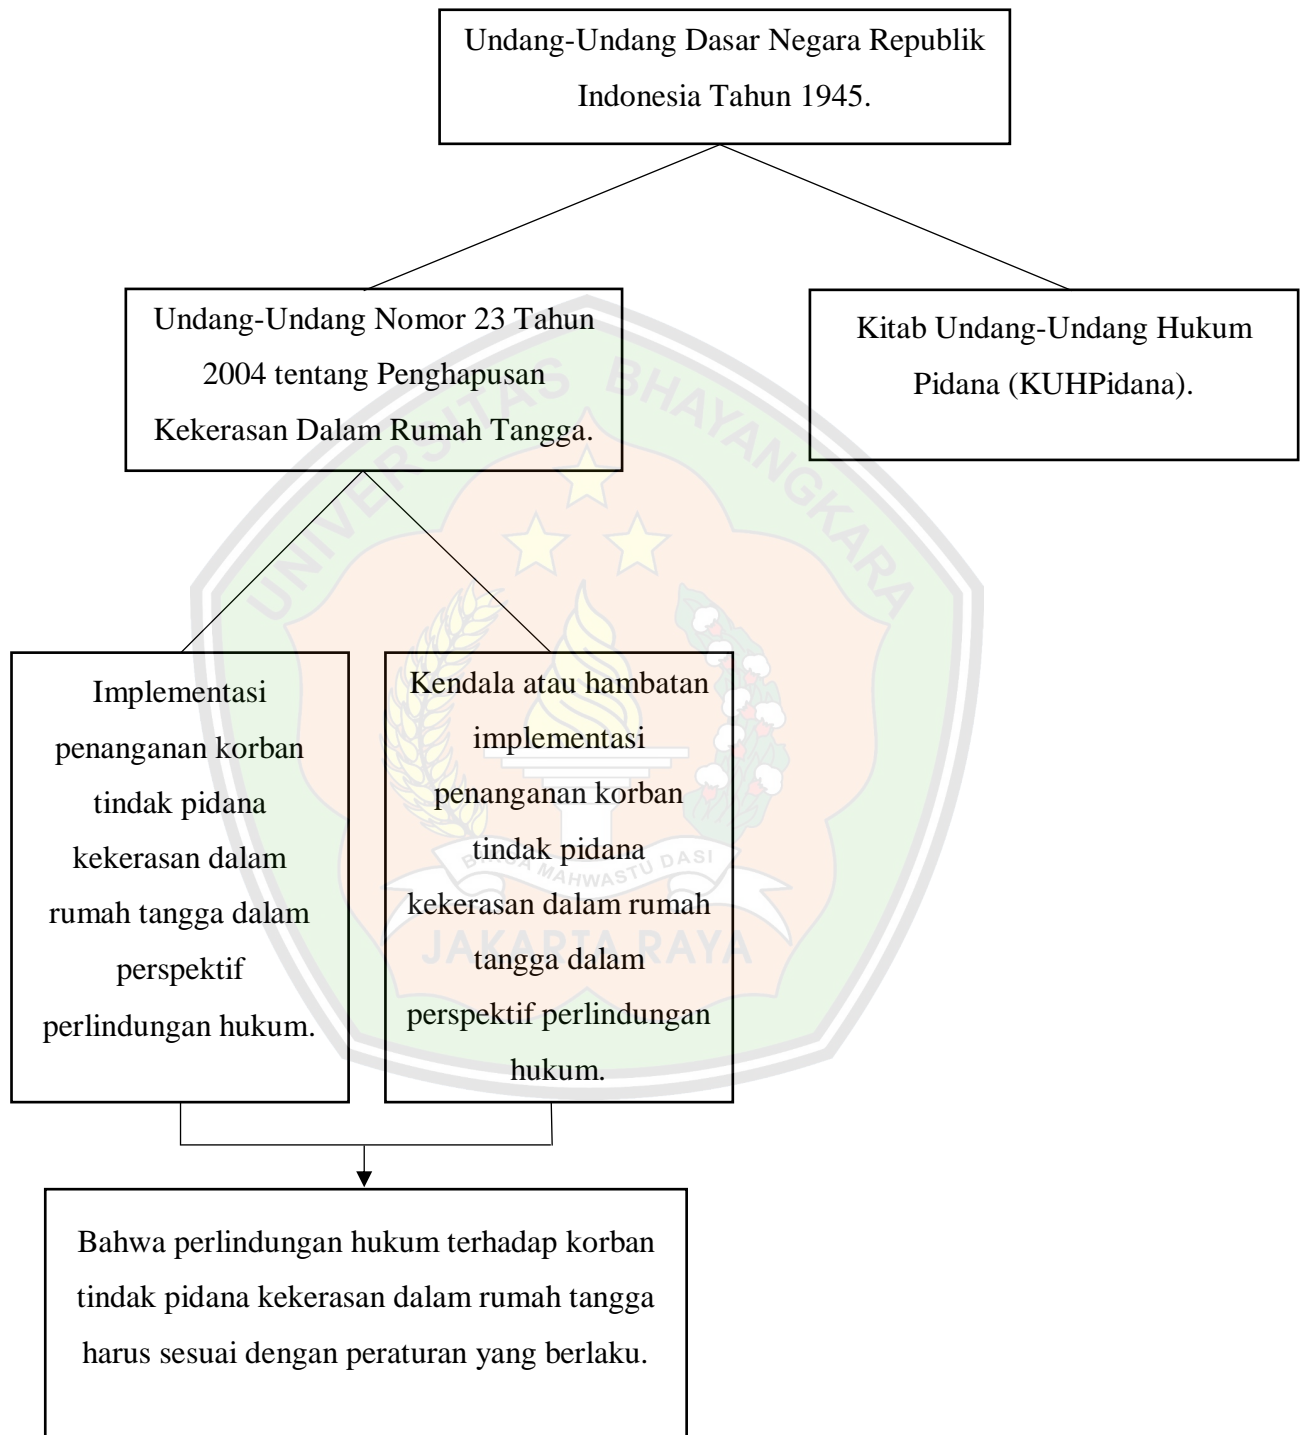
Undang-Undang Dasar Negara Republik Indonesia Tahun 1945.

Undang-Undang Nomor 23 Tahun 2004 tentang Penghapusan Kekerasan Dalam Rumah Tangga.

Kitab Undang-Undang Hukum Pidana (KUHPidana).

UNIVERSITAS BHAYANGKARA

Implementasi penanganan korban tindak pidana kekerasan dalam rumah tangga dalam perspektif perlindungan hukum.

Kendala atau hambatan implementasi penanganan korban tindak pidana kekerasan dalam rumah tangga dalam perspektif perlindungan hukum.

BUDHI MAHWASTU DASI

JAKARTA RAYA

Bahwa perlindungan hukum terhadap korban tindak pidana kekerasan dalam rumah tangga harus sesuai dengan peraturan yang berlaku.